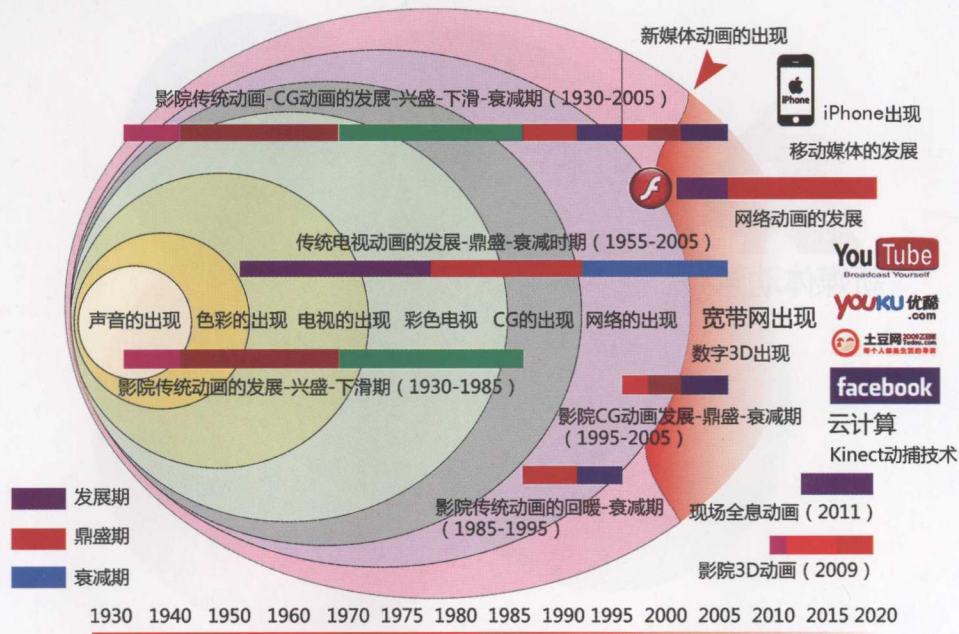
新媒体动画的出现

影院传统动画-CG动画的发展-兴盛-下滑-衰减期（1930-2005）

iPhone

iPhone出现

移动媒体的发展

网络动画的发展

传统电视动画的发展-鼎盛-衰减时期（1955-2005）

YouTube
Broadcast Yourself

youku优酷
.com

土豆网
每个人都是生活的导演

声音的出现 色彩的出现 电视的出现 彩色电视 CG的出现 网络的出现 宽带网出现

数字3D出现

影院传统动画的发展-兴盛-下滑期（1930-1985）

facebook

影院CG动画发展-鼎盛-衰减期（1995-2005）

云计算

Kinect动捕技术

发展期

鼎盛期

衰减期

影院传统动画的回暖-衰减期（1985-1995）

现场全息动画（2011）

影院3D动画（2009）

1930 1940 1950 1960 1970 1975 1980 1985 1990 1995 2000 2005 2010 2015 2020